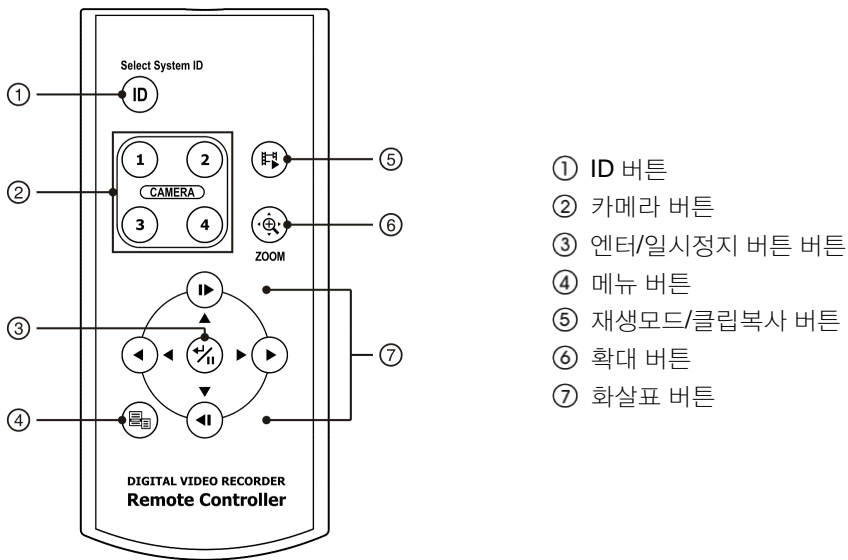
Select System ID

ID

①

②

1 2

CAMERA

3 4

⑤

⑥

ZOOM

③

⑦

④

DIGITAL VIDEO RECORDER
Remote Controller

① ID 버튼
② 카메라 버튼
③ 엔터/일시정지 버튼 버튼
④ 메뉴 버튼
⑤ 재생모드/클립복사 버튼
⑥ 확대 버튼
⑦ 화살표 버튼